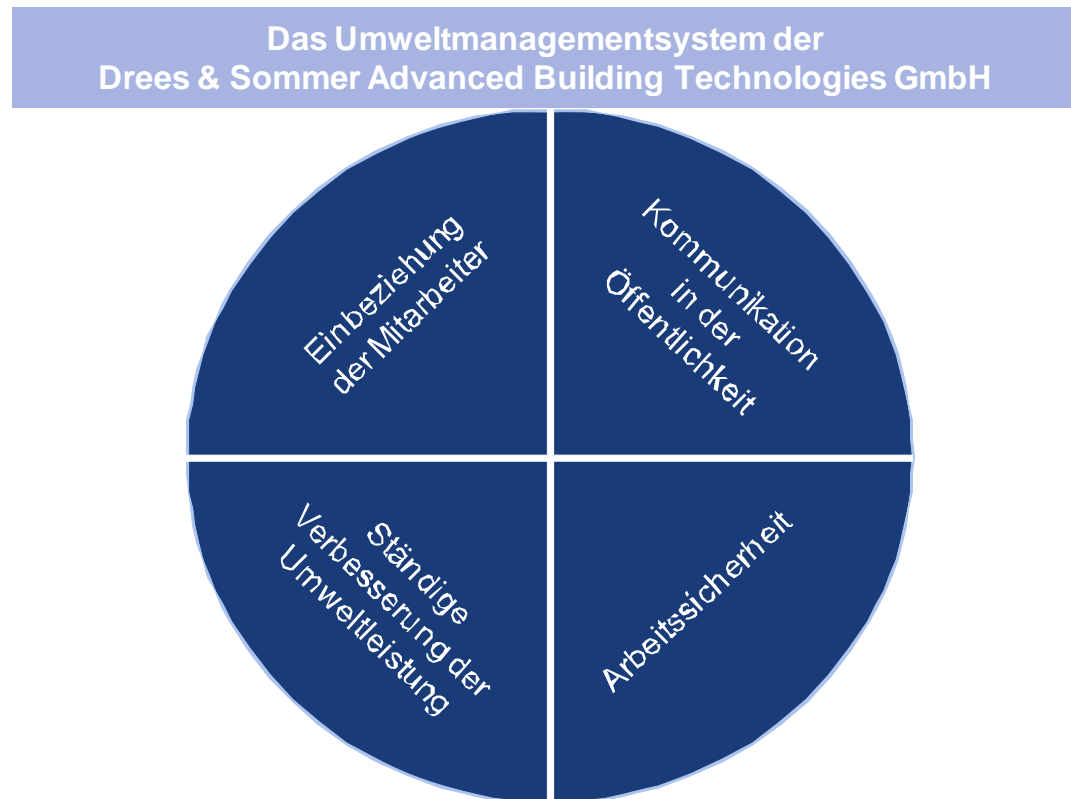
Das Umweltmanagementsystem der
Drees & Sommer Advanced Building Technologies GmbH

Einbeziehung der Mitarbeiter

Kommunikation in der Öffentlichkeit

Ständige Verbesserung der Umweltleistung

Arbeitssicherheit